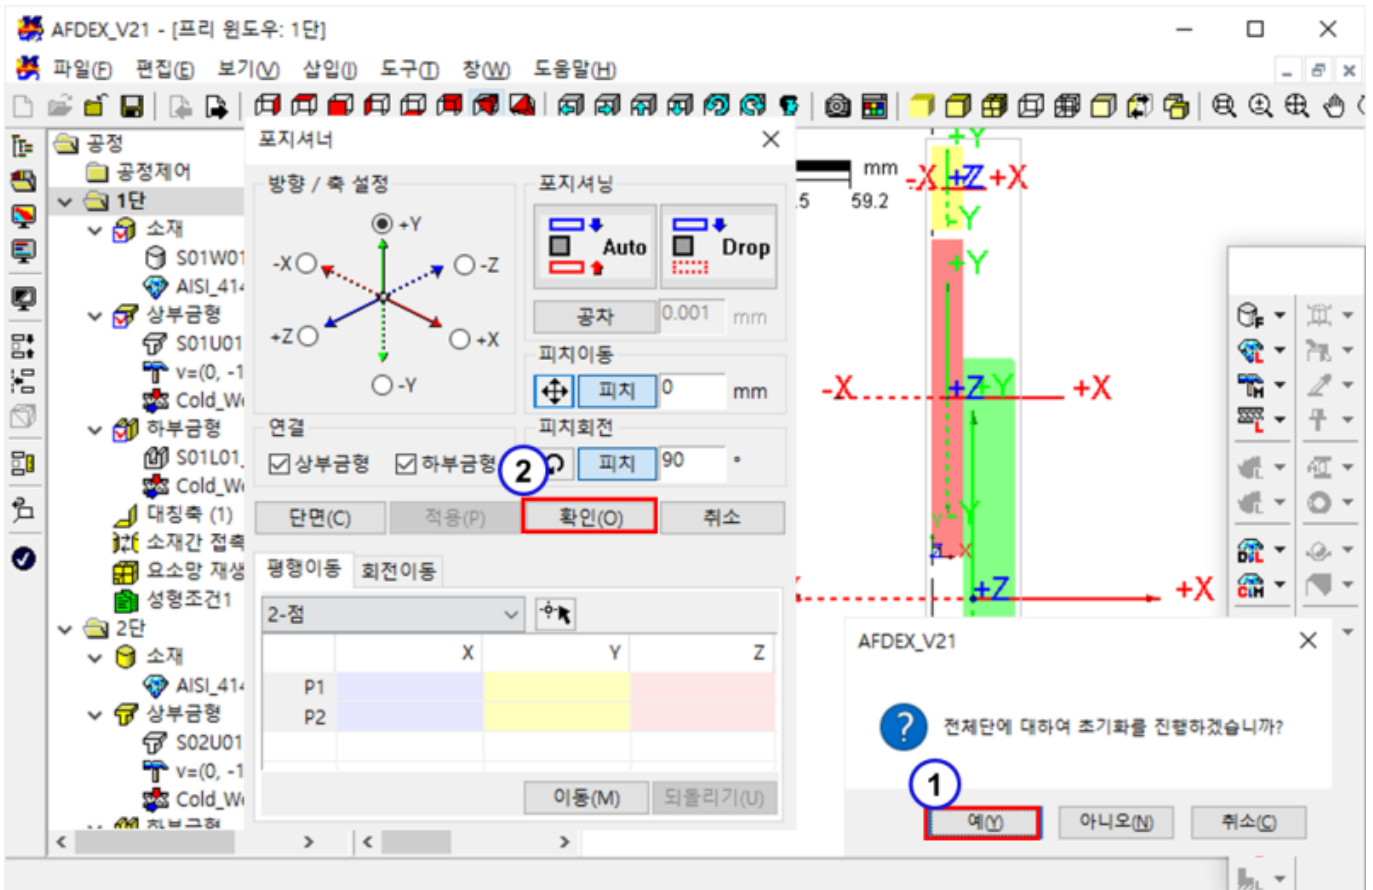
AFDEX_V21 - [프리 윈도우: 1단]

파일(F) 편집(E) 보기(V) 삽입(I) 도구(T) 창(W) 도움말(H)

공정
공정제어
1단
소재
S01W01
AISI_414
상부금형
S01U01
v=(0, -1
Cold_W
하부금형
S01L01
Cold_W
대칭축 (1)
소재간 접촉
요소망 재생
성형조건1
2단
소재
AISI_414
상부금형
S02U01
v=(0, -1
Cold_W

포지셔너

방향 / 축 설정
+Y
-X
-Z
+Z
+X
-Y

포지셔닝
Auto
Drop
공차
0.001
mm

피치이동
피치
0
mm

피치회전
피치
90
°

연결
상부금형
하부금형

2

단면(C)
적용(P)
확인(O)
취소

평행이동
회전이동

2-점

| | X | Y | Z |
|---|---|---|---|
| P1 | | | |
| P2 | | | |

이동(M)
되돌리기(U)

mm
.5
59.2
+Y
-X
+Z
+X
-Y
+Y
-X
+Z
+Y
+X
+Z
+X

AFDEX_V21

전체단에 대하여 초기화를 진행하겠습니까?

1

예(Y)
아니오(N)
취소(C)